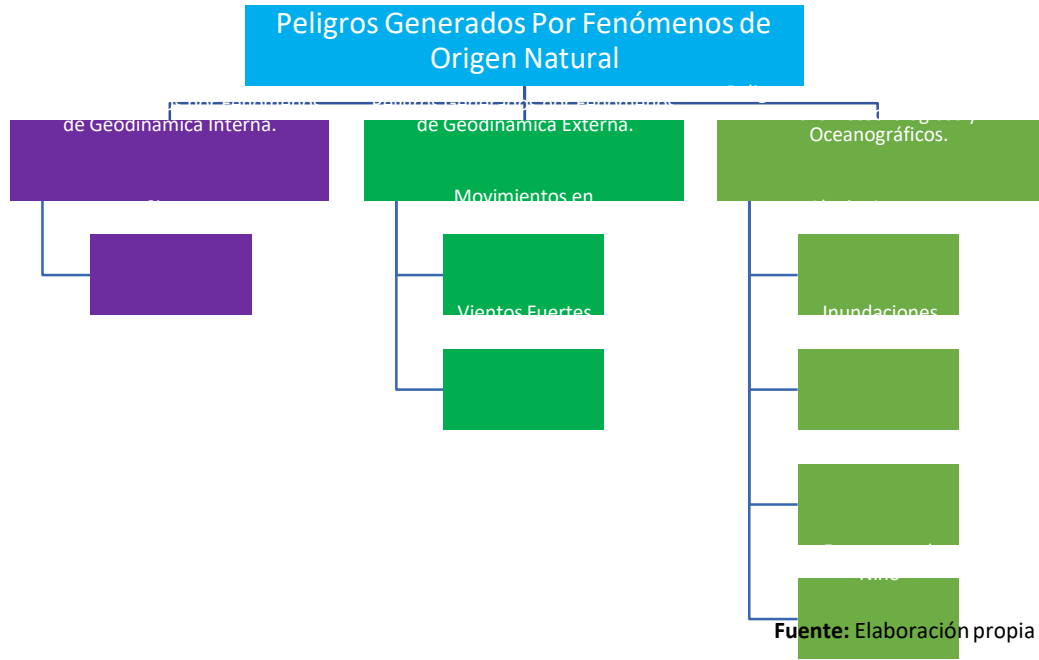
Peligros Generados Por Fenómenos de Origen Natural

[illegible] de Geodinámica Interna.

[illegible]

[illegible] de Geodinámica Externa.

Movimientos en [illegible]

Vientos Fuertes

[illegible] Oceanográficos.

Inundaciones

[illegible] Niño

**Fuente:** Elaboración propia